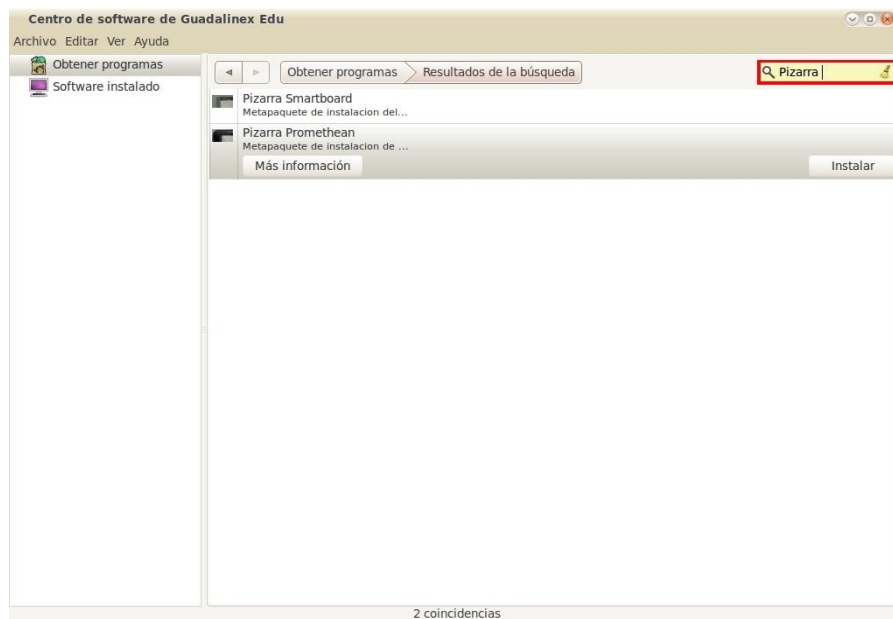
Centro de software de Guadalinex Edu

Archivo Editar Ver Ayuda

Obtener programas
Software instalado

Obtener programas
Resultados de la búsqueda

Pizarra

Pizarra Smartboard
Metapaquete de instalacion del...

Pizarra Promethean
Metapaquete de instalacion de ...

Más información

Instalar

2 coincidencias